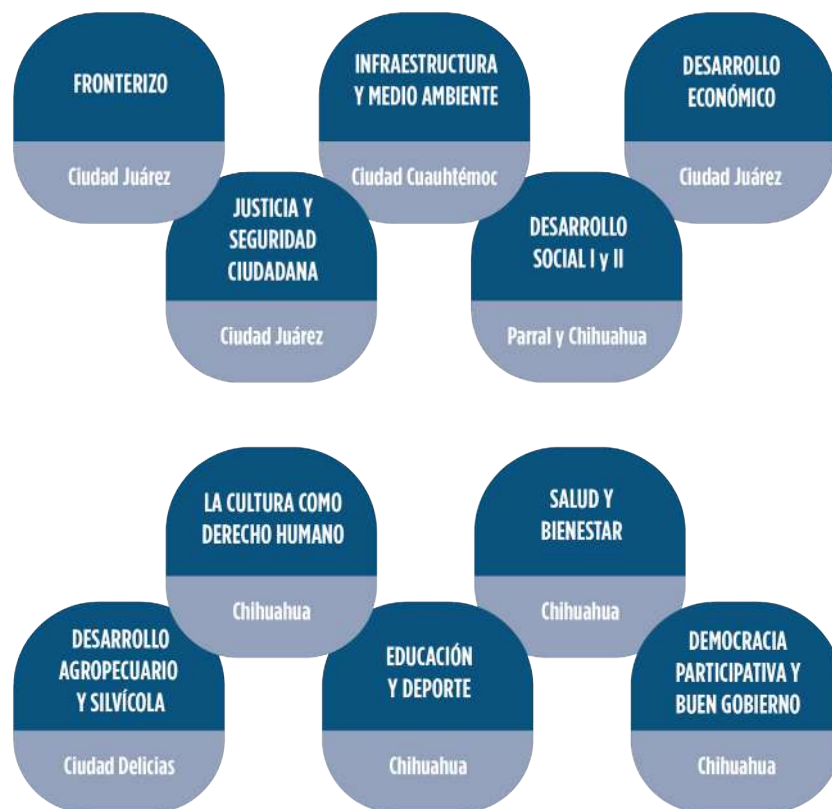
FRONTERIZO

Ciudad Juárez

INFRAESTRUCTURA Y MEDIO AMBIENTE

Ciudad Cuauhtémoc

DESARROLLO ECONÓMICO

Ciudad Juárez

JUSTICIA Y SEGURIDAD CIUDADANA

Ciudad Juárez

DESARROLLO SOCIAL I y II

Parral y Chihuahua

LA CULTURA COMO DERECHO HUMANO

Chihuahua

SALUD Y BIENESTAR

Chihuahua

DESARROLLO AGROPECUARIO Y SILVÍCOLA

Ciudad Delicias

EDUCACIÓN Y DEPORTE

Chihuahua

DEMOCRACIA PARTICIPATIVA Y BUEN GOBIERNO

Chihuahua